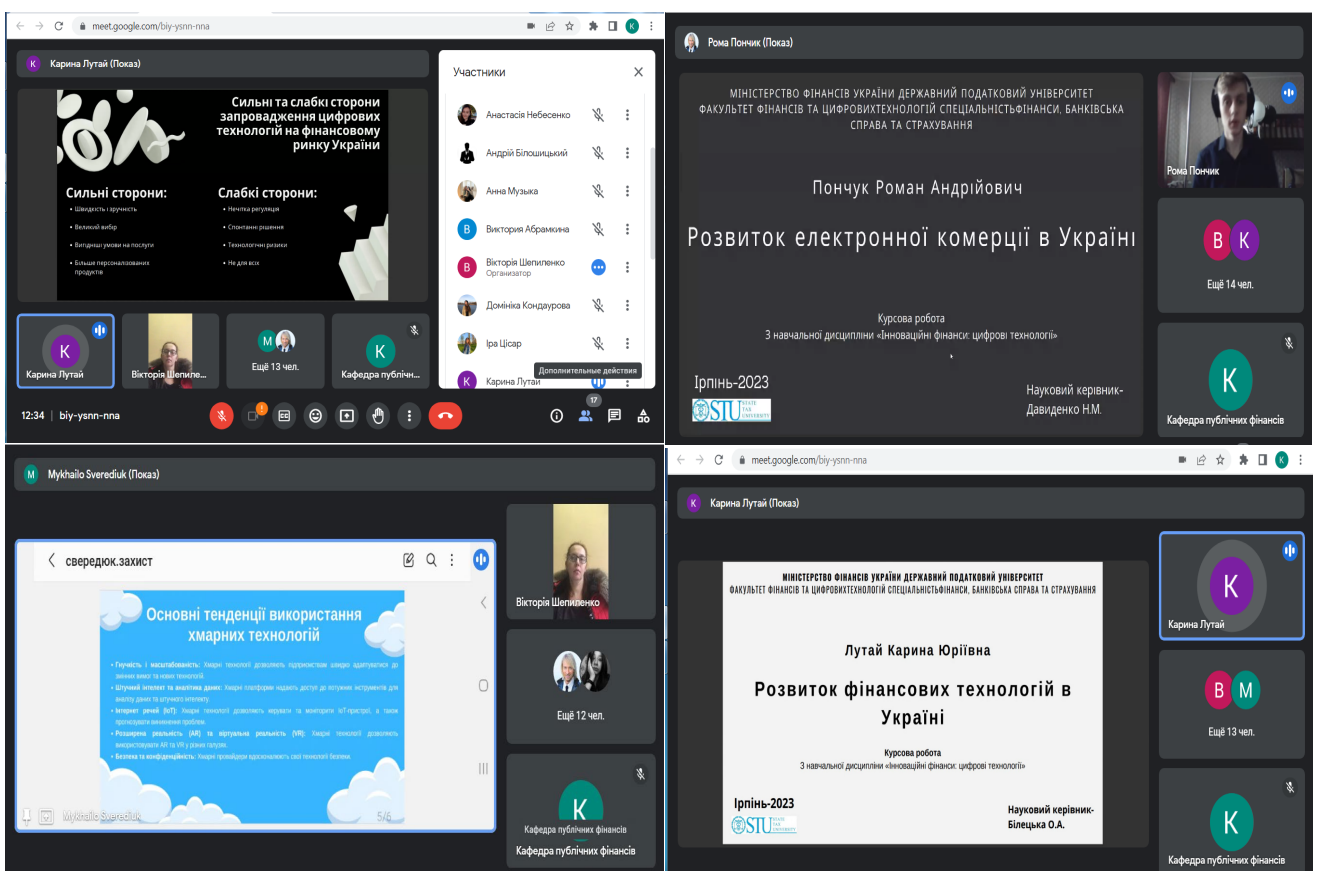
meet.google.com/biy-ysnn-nna

K Карина Лутай (Показ)

Сильні та слабкі сторони запровадження цифрових технологій на фінансовому ринку України

Сильні сторони:
• Швидкість і зручність
• Великий вибір
• Вигідніші умови на послуги
• Більше персоналізованих продуктів

Слабкі сторони:
• Нечітка регуляція
• Спонтанні рішення
• Технологічні ризики
• Не для всіх

Участники
Анастасія Небесенко
Андрій Білошицький
Анна Музыка
Виктория Абрамкина
Вікторія Шепиленко
Организатор
Домініка Кондаурова
Іра Цісар
Дополнительные действия
Карина Лутай

Карина Лутай
Вікторія Шепиле...
Ещё 13 чел.
Кафедра публічн...

12:34 | biy-ysnn-nna
17

Рома Пончик (Показ)

МІНІСТЕРСТВО ФІНАНСІВ УКРАЇНИ ДЕРЖАВНИЙ ПОДАТКОВИЙ УНІВЕРСИТЕТ
ФАКУЛЬТЕТ ФІНАНСІВ ТА ЦИФРОВИХТЕХНОЛОГІЙ СПЕЦІАЛЬНІСТЬФІНАНСИ, БАНКІВСЬКА СПРАВА ТА СТРАХУВАННЯ

Пончук Роман Андрійович

Розвиток електронної комерції в Україні

Курсова робота
З навчальної дисципліни «Інноваційні фінанси: цифрові технології»

Ірпінь-2023
STU STATE TAX UNIVERSITY
Науковий керівник-Давиденко Н.М.

Рома Пончик
Ещё 14 чел.
Кафедра публічних фінансів

M Mykhailo Sverediuk (Показ)

свередюк.захист

Основні тенденції використання хмарних технологій

• Гнучкість і масштабованість: Хмарні технології дозволяють підприємствам швидко адаптуватися до змінних вимог та нових технологій.
• Штучний інтелект та аналітика даних: Хмарні платформи надають доступ до потужних інструментів для аналізу даних та штучного інтелекту.
• Інтернет речей (IoT): Хмарні технології дозволяють керувати та моніторити IoT-пристрої, а також прогнозувати виникнення проблем.
• Розширена реальність (AR) та віртуальна реальність (VR): Хмарні технології дозволяють використовувати AR та VR у різних галузях.
• Безпека та конфіденційність: Хмарні провайдери вдосконалюють свої технології безпеки.

Mykhailo Sverediuk
5/6

Вікторія Шепиленко
Ещё 12 чел.
Кафедра публічних фінансів
Кафедра публічних фінансів

meet.google.com/biy-ysnn-nna

K Карина Лутай (Показ)

МІНІСТЕРСТВО ФІНАНСІВ УКРАЇНИ ДЕРЖАВНИЙ ПОДАТКОВИЙ УНІВЕРСИТЕТ
ФАКУЛЬТЕТ ФІНАНСІВ ТА ЦИФРОВИХТЕХНОЛОГІЙ СПЕЦІАЛЬНІСТЬФІНАНСИ, БАНКІВСЬКА СПРАВА ТА СТРАХУВАННЯ

Лутай Карина Юріївна

Розвиток фінансових технологій в Україні

Курсова робота
З навчальної дисципліни «Інноваційні фінанси: цифрові технології»

Ірпінь-2023
STU STATE TAX UNIVERSITY
Науковий керівник-Білецька О.А.

Карина Лутай
Ещё 13 чел.
Кафедра публічних фінансів